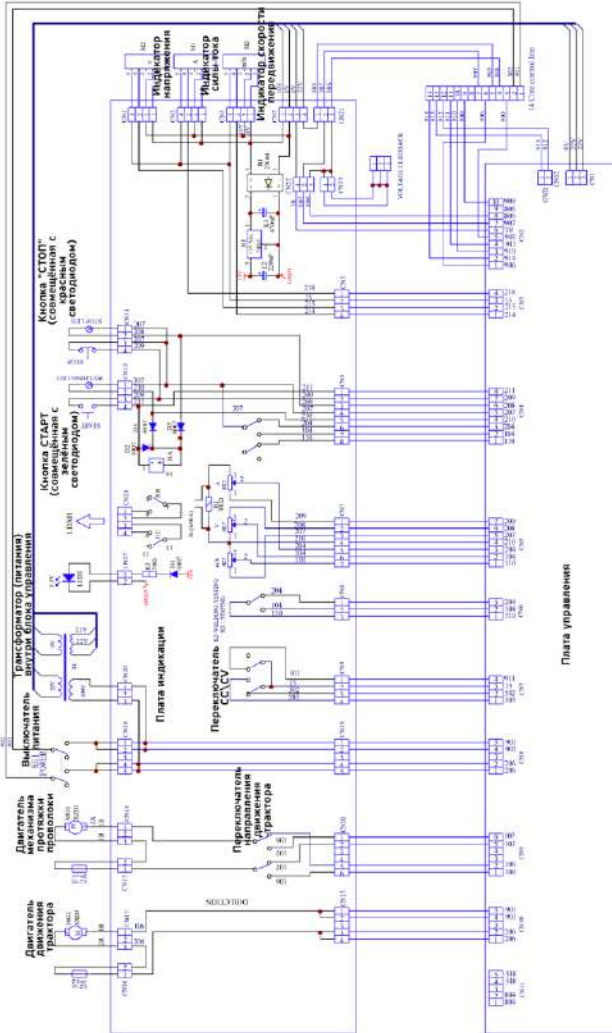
Индикатор напряжения

Индикатор силы тока

Индикатор скорости передвижения

Кнопка "СТОП" (совмещённая с красным светодиодом)

Кнопка СТАРТ (совмещённая с зелёным светодиодом)

Трансформатор (питания) внутри блока управления

Плата индикации

Выключатель питания

Переключатель CC/CV

Двигатель механизма протяжки проволоки

Переключатель направления движения трактора

Двигатель движения трактора

Плата управления

DIRECTION

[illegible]